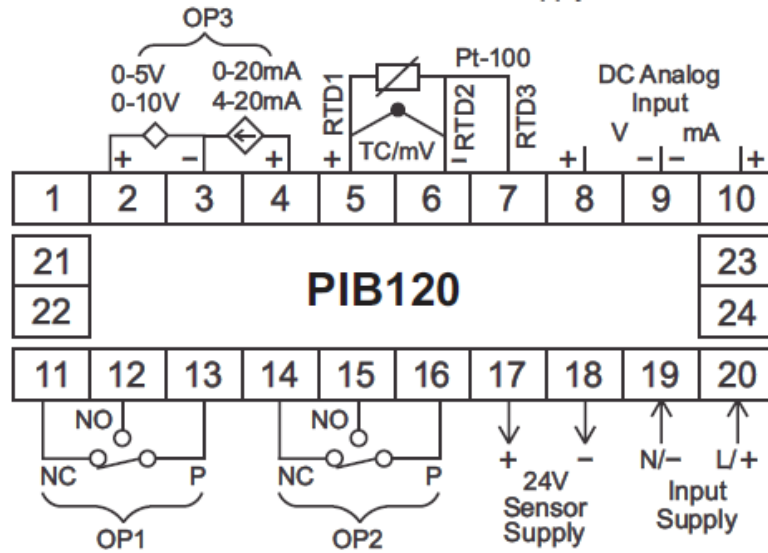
OP3

0-5V 0-10V

0-20mA 4-20mA

+ − +

RTD1 + Pt-100 TC/mV − RTD2 RTD3

DC Analog Input

V mA

+ − − +

| 1 | 2 | 3 | 4 | 5 | 6 | 7 | 8 | 9 | 10 |
|---|---|---|---|---|---|---|---|---|---|

21

22

PIB120

23

24

| 11 | 12 | 13 | 14 | 15 | 16 | 17 | 18 | 19 | 20 |
|---|---|---|---|---|---|---|---|---|---|

NO

NC P

OP1

NO

NC P

OP2

+ −

24V Sensor Supply

N/− L/+

Input Supply